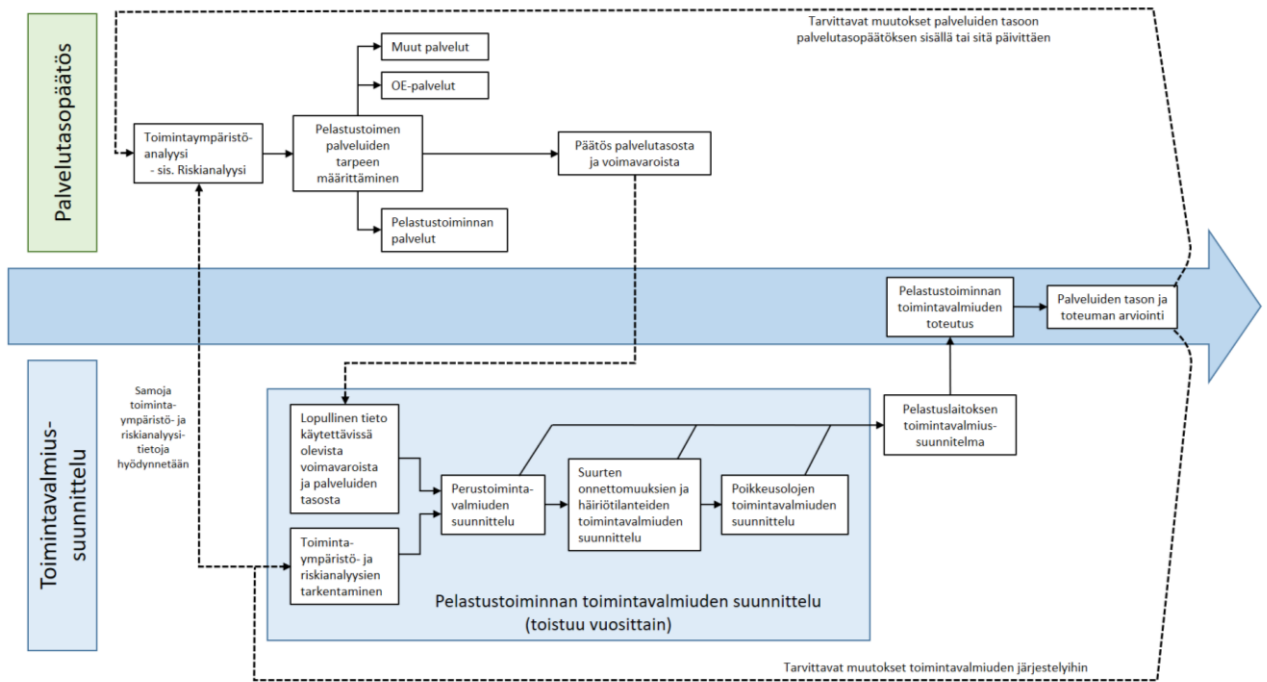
Palvelutasopäätös

Tarvittavat muutokset palveluiden tasoon palvelutasopäätöksen sisällä tai sitä päivittäen

Muut palvelut

OE-palvelut

Toimintaympäristö-analyysi - sis. Riskianalyysi

Pelastustoimen palveluiden tarpeen määrittäminen

Päätös palvelutasosta ja voimavaroista

Pelastustoiminnan palvelut

Pelastustoiminnan toimintavalmiuden toteutus

Palveluiden tason ja toteuman arviointi

Toimintavalmius-suunnittelu

Samoja toiminta-ympäristö- ja riskianalyysi-tietoja hyödynnetään

Lopullinen tieto käytettävissä olevista voimavaroista ja palveluiden tasosta

Pelastuslaitoksen toimintavalmius-suunnitelma

Perustoiminta-valmiuden suunnittelu

Suurten onnettomuuksien ja häiriötilanteiden toimintavalmiuden suunnittelu

Poikkeusolojen toimintavalmiuden suunnittelu

Toiminta-ympäristö- ja riskianalyysien tarkentaminen

Pelastustoiminnan toimintavalmiuden suunnittelu (toistuu vuosittain)

Tarvittavat muutokset toimintavalmiuden järjestelyihin